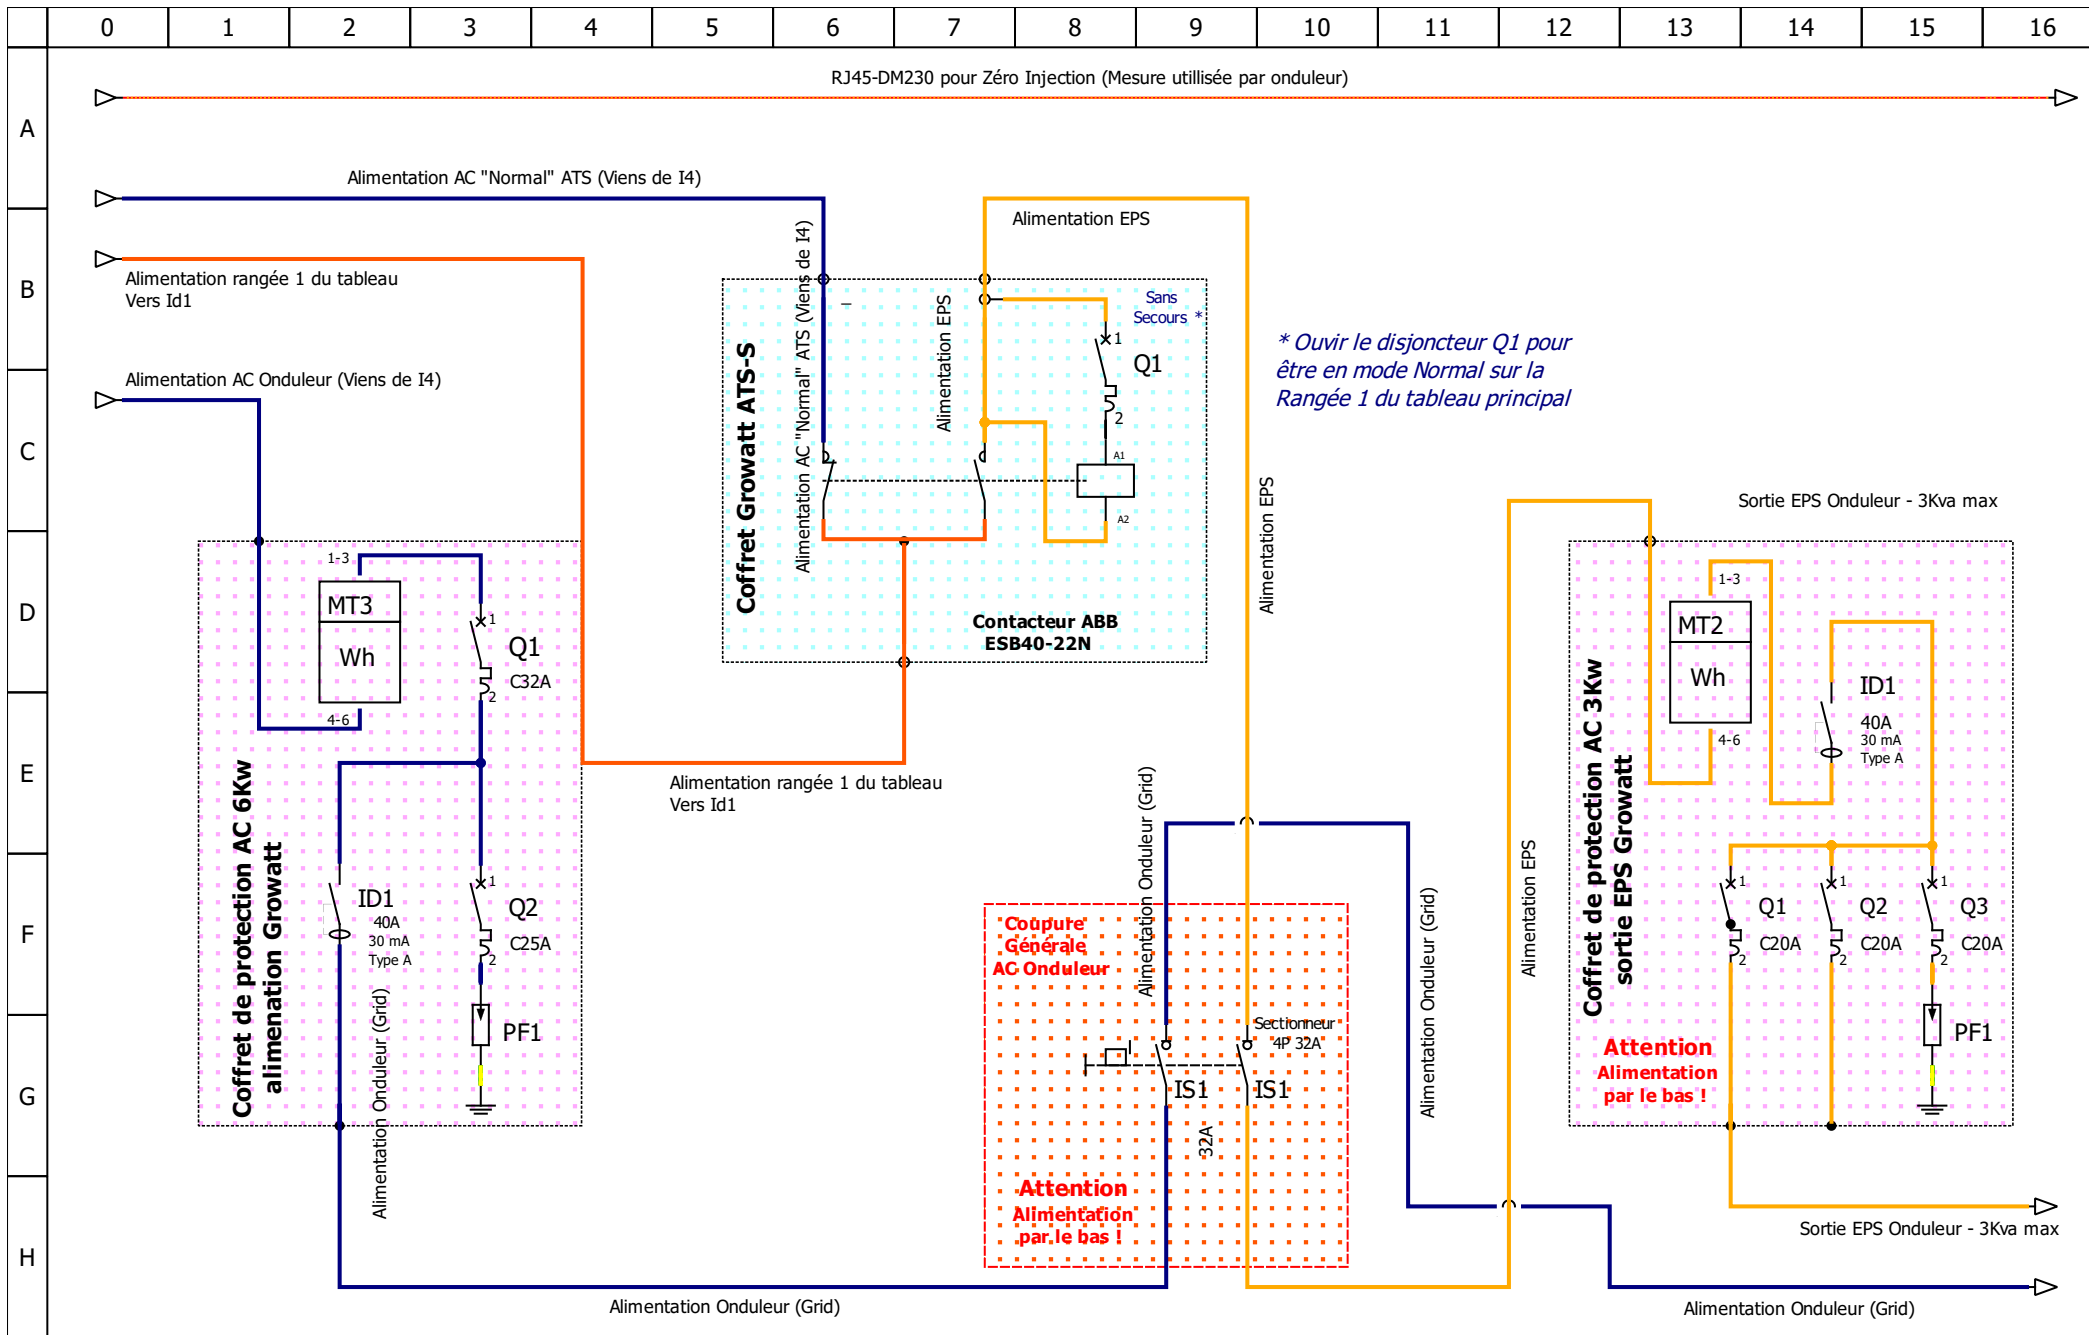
0 1 2 3 4 5 6 7 8 9 10 11 12 13 14 15 16

A
B
C
D
E
F
G
H

RJ45-DM230 pour Zéro Injection (Mesure utillisée par onduleur)

Alimentation AC "Normal" ATS (Viens de I4)

Alimentation EPS

Alimentation rangée 1 du tableau
Vers Id1

Alimentation AC Onduleur (Viens de I4)

Alimentation AC "Normal" ATS (Viens de I4)

Alimentation EPS

Sans Secours *

Q1

Coffret Growatt ATS-S

Contacteur ABB
ESB40-22N

* Ouvir le disjoncteur Q1 pour être en mode Normal sur la Rangée 1 du tableau principal

Alimentation EPS

Sortie EPS Onduleur - 3Kva max

1-3
MT3
Wh
4-6

Q1
C32A

Alimentation rangée 1 du tableau
Vers Id1

ID1
40A
30 mA
Type A

Q2
C25A

PF1

Coffret de protection AC 6Kw alimenation Growatt

Alimentation Onduleur (Grid)

Alimentation Onduleur (Grid)

Coupure Générale AC Onduleur

Sectionneur 4P 32A

IS1 IS1

32A

Attention
Alimentation par le bas !

Alimentation Onduleur (Grid)

Alimentation EPS

1-3
MT2
Wh
4-6

ID1
40A
30 mA
Type A

Coffret de protection AC 3Kw sortie EPS Growatt

Q1
C20A
Q2
C20A
Q3
C20A

PF1

Attention
Alimentation par le bas !

Sortie EPS Onduleur - 3Kva max

Alimentation Onduleur (Grid)

Alimentation Onduleur (Grid)